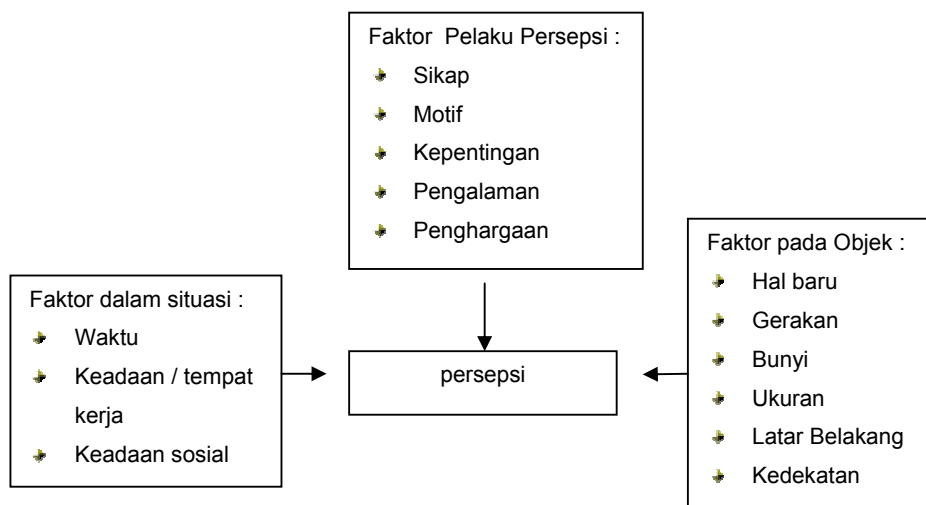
Faktor Pelaku Persepsi :

- Sikap
- Motif
- Kepentingan
- Pengalaman
- Penghargaan

Faktor dalam situasi :

- Waktu
- Keadaan / tempat kerja
- Keadaan sosial

persepsi

Faktor pada Objek :

- Hal baru
- Gerakan
- Bunyi
- Ukuran
- Latar Belakang
- Kedekatan